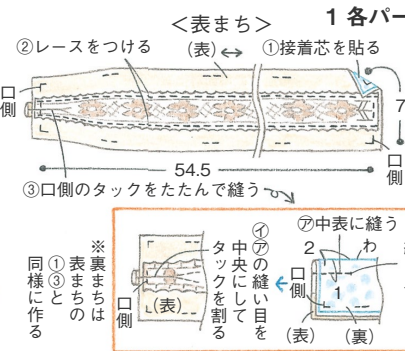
1 各パー

<表まち>

②レースをつける

(表) ↔

①接着芯を貼る

口側

7

口側

54.5

③口側のタックをたたんで縫う

※裏まちは表まちの①③と同様に作る

口側

(表)

㋑㋐の縫い目を中央にしてタックを割る

㋐中表に縫う

2

わ

口側

1

(表)

(裏)